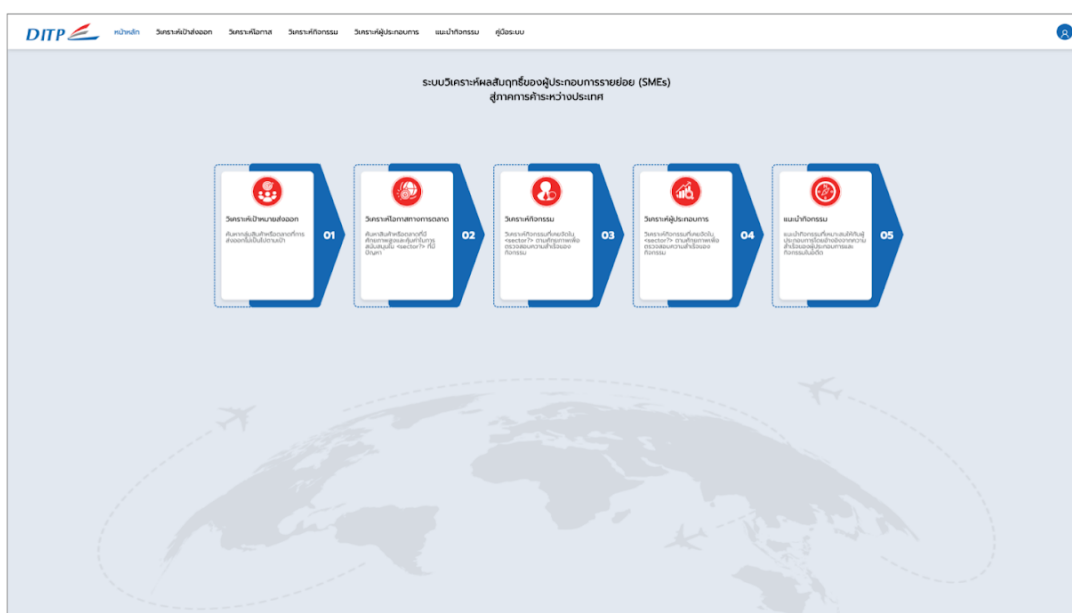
DITP หน้าหลัก วิเคราะห์เป้าส่งออก วิเคราะห์โอกาส วิเคราะห์กิจกรรม วิเคราะห์ผู้ประกอบการ แนะนำกิจกรรม คู่มือระบบ

ระบบวิเคราะห์ผลสัมฤทธิ์ของผู้ประกอบการรายย่อย (SMEs) สู่ภาคการค้าระหว่างประเทศ

วิเคราะห์เป้าหมายส่งออก
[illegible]
01

วิเคราะห์โอกาสทางการตลาด
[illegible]
02

วิเคราะห์กิจกรรม
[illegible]
03

วิเคราะห์ผู้ประกอบการ
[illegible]
04

แนะนำกิจกรรม
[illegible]
05